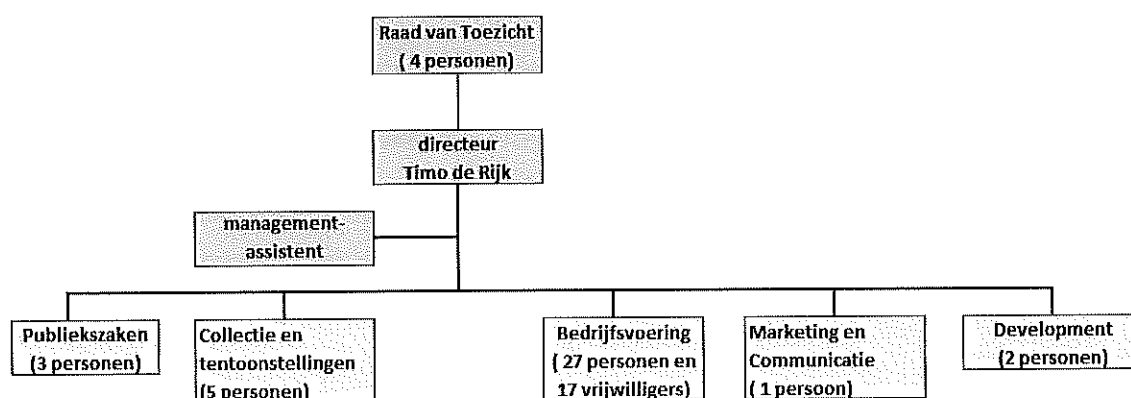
Raad van Toezicht
( 4 personen)

directeur
Timo de Rijk

management-
assistent

Publiekszaken
(3 personen)

Collectie en
tentoonstellingen
(5 personen)

Bedrijfsvoering
( 27 personen en
17 vrijwilligers)

Marketing en
Communicatie
( 1 persoon)

Development
(2 personen)